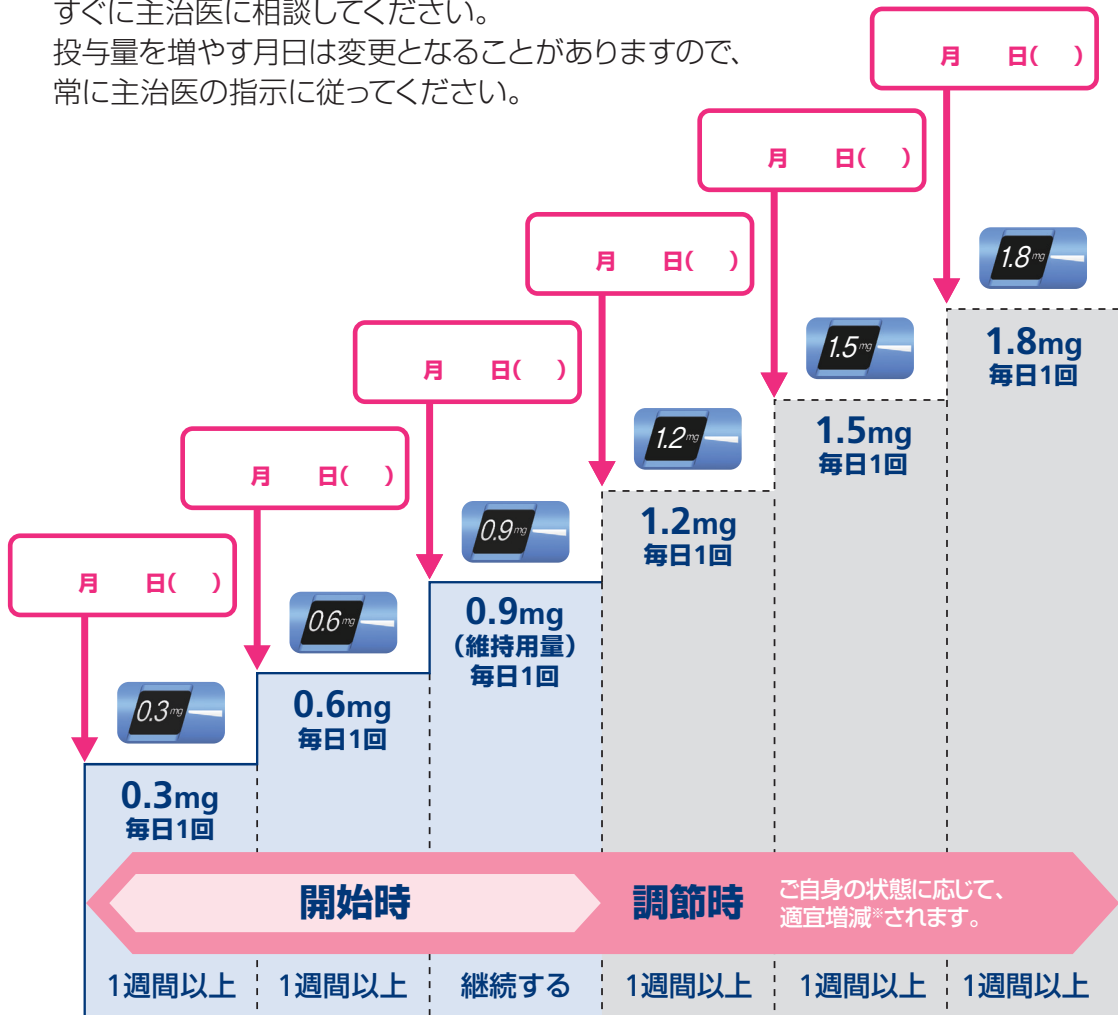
すぐに主治医に相談してください。
投与量を増やす月日は変更となることがありますので、常に主治医の指示に従ってください。

月　日(　)

月　日(　)

月　日(　)

月　日(　)

月　日(　)

月　日(　)

1.8mg

1.8mg
毎日1回

1.5mg

1.5mg
毎日1回

1.2mg

1.2mg
毎日1回

0.9mg

0.9mg
(維持用量)
毎日1回

0.6mg

0.6mg
毎日1回

0.3mg

0.3mg
毎日1回

開始時

調節時

ご自身の状態に応じて、適宜増減※されます。

| 1週間以上 | 1週間以上 | 継続する | 1週間以上 | 1週間以上 | 1週間以上 |
|---|---|---|---|---|---|